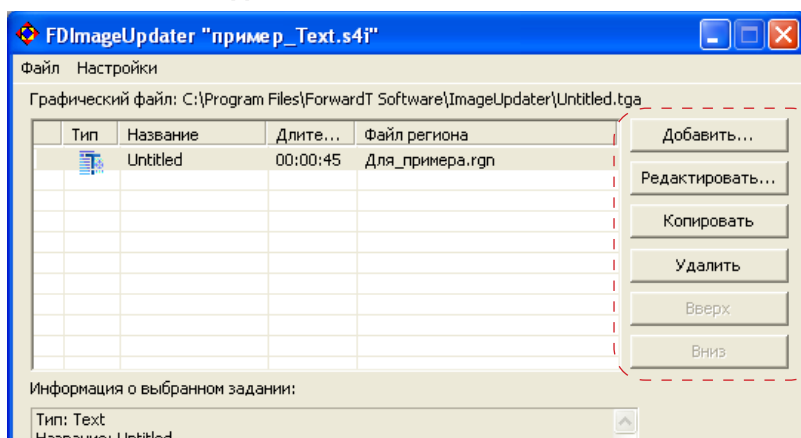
FDImageUpdater "пример_Text.s4i"

Файл Настройки

Графический файл: C:\Program Files\ForwardT Software\ImageUpdater\Untitled.tga

| Тип | Название | Длите... | Файл региона |
|---|---|---|---|
| | Untitled | 00:00:45 | Для_примера.rgn |

Добавить...
Редактировать...
Копировать
Удалить
Вверх
Вниз

Информация о выбранном задании:

Тип: Text
Название: Untitled